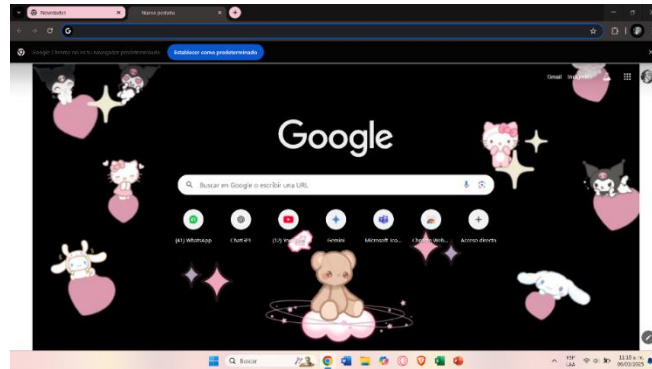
Novedades
Nueva pestaña
Google Chrome no es tu navegador predeterminado
Establecer como predeterminado
Gmail
Imágenes
Google
Buscar en Google o escribir una URL
(41) WhatsApp
ChatGPT
(12) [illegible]
Gemini
Microsoft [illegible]
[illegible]
Acceso directo
Buscar
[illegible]
LAA
11:15 a. m.
06/03/2025